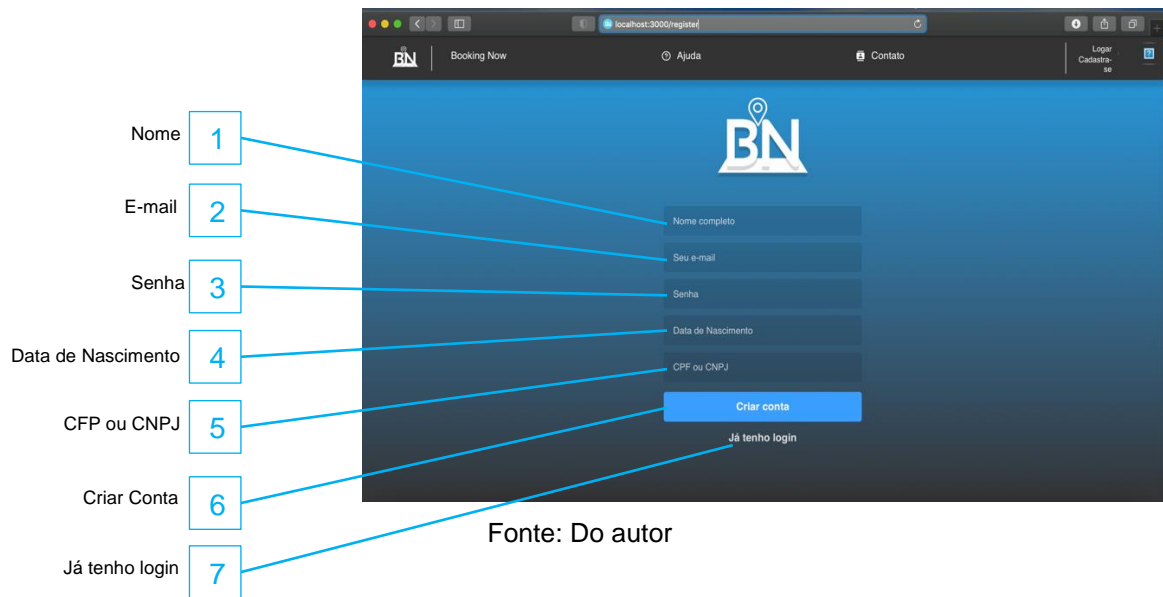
localhost:3000/register

BN Booking Now

Ajuda

Contato

Logar
Cadastra-se

BN

Nome 1

E-mail 2

Senha 3

Data de Nascimento 4

CFP ou CNPJ 5

Criar Conta 6

Já tenho login 7

Nome completo

Seu e-mail

Senha

Data de Nascimento

CPF ou CNPJ

Criar conta

Já tenho login

Fonte: Do autor